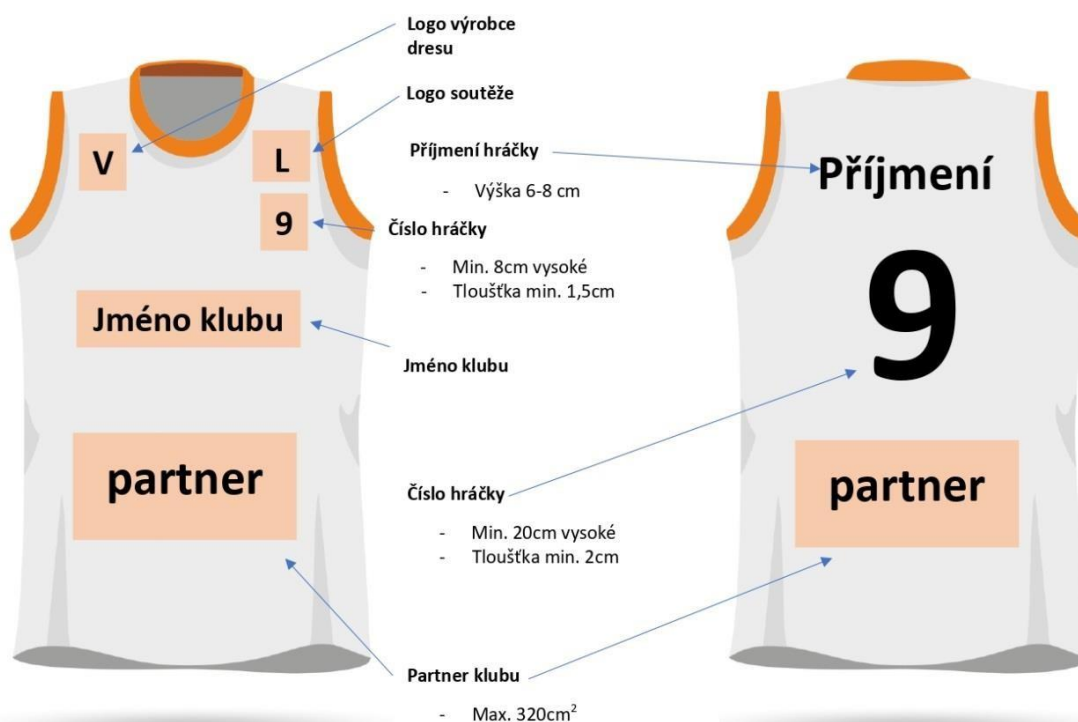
V

L

9

Jméno klubu

partner

Logo výrobce dresu

Logo soutěže

Příjmení hráčky

- Výška 6-8 cm

Číslo hráčky

- Min. 8cm vysoké
- Tloušťka min. 1,5cm

Jméno klubu

Číslo hráčky

- Min. 20cm vysoké
- Tloušťka min. 2cm

Partner klubu

- Max. $320cm^2$

Příjmení

9

partner